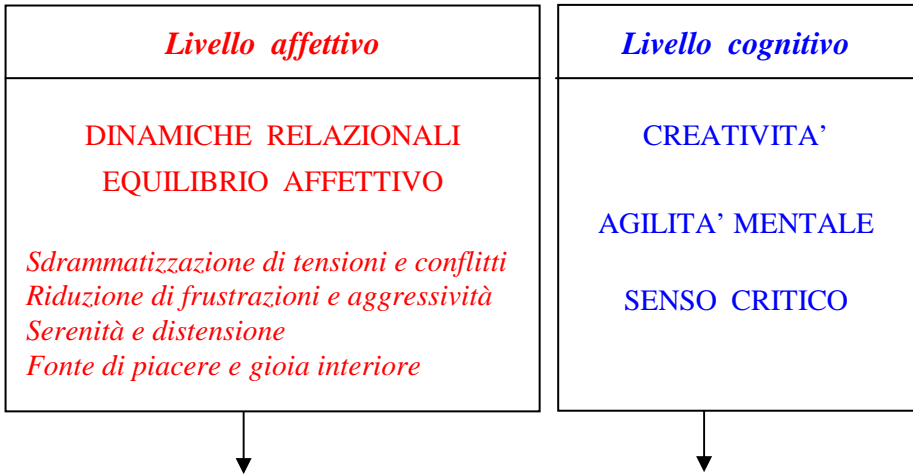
Livello affettivo

DINAMICHE RELAZIONALI
EQUILIBRIO AFFETTIVO

Sdrammatizzazione di tensioni e conflitti
Riduzione di frustrazioni e aggressività
Serenità e distensione
Fonte di piacere e gioia interiore

Livello cognitivo

CREATIVITA’

AGILITA’ MENTALE

SENSO CRITICO